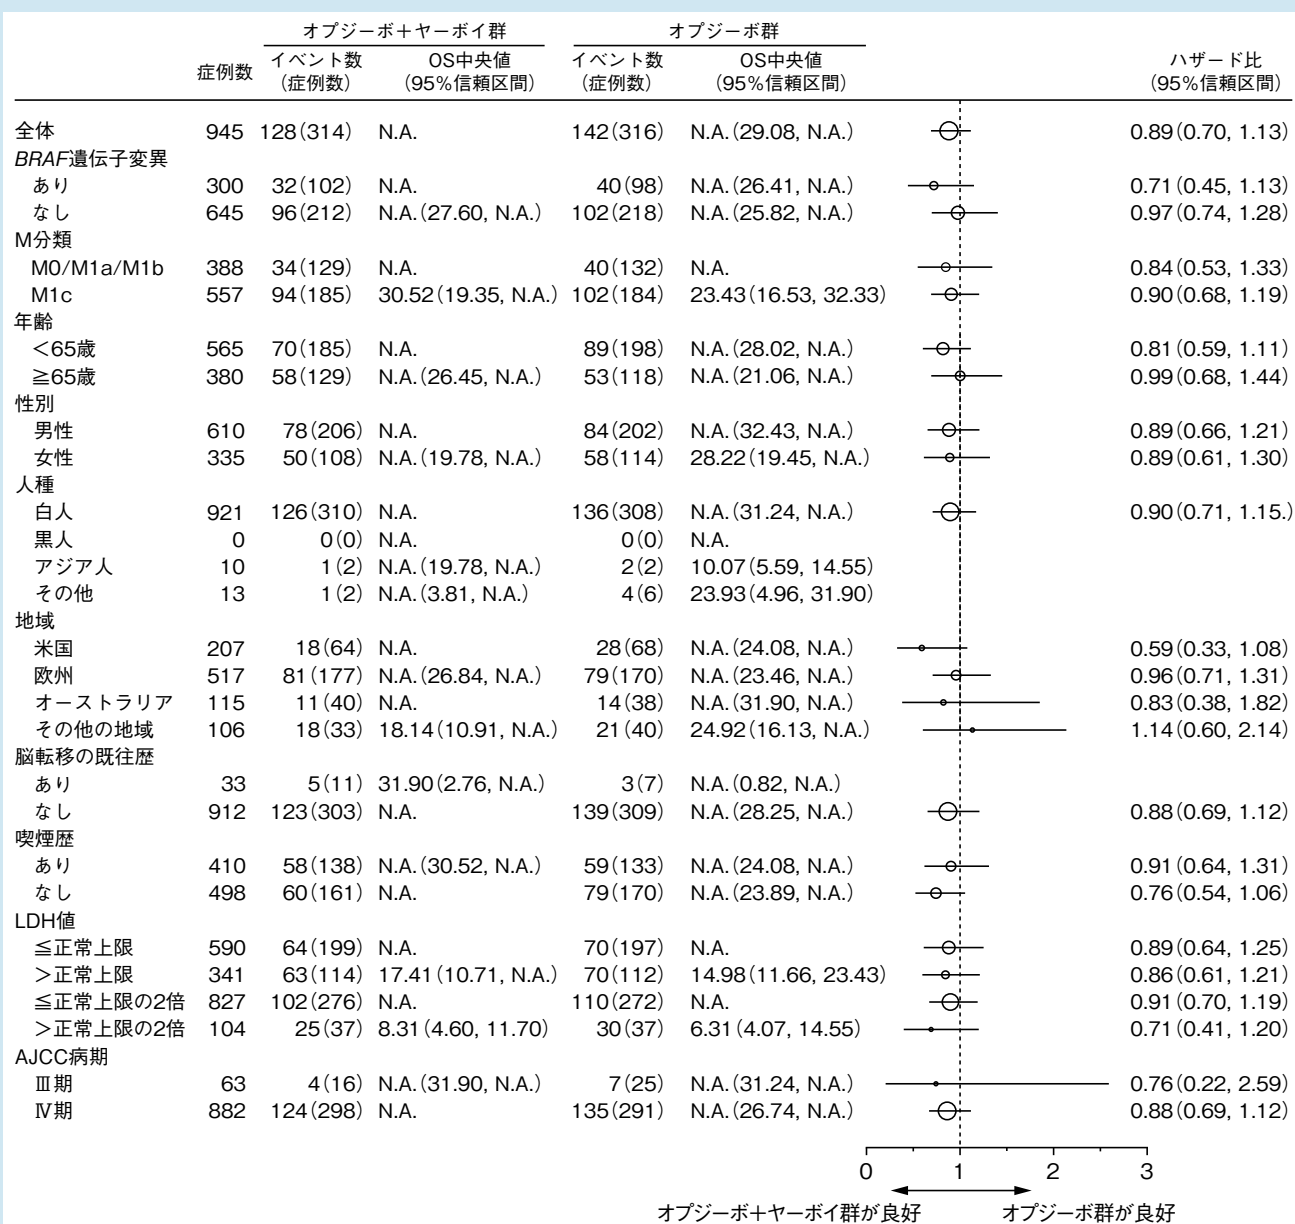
| | 症例数 | オプジーボ+ヤーボイ群 イベント数(症例数) | オプジーボ+ヤーボイ群 OS中央値(95%信頼区間) | オプジーボ群 イベント数(症例数) | オプジーボ群 OS中央値(95%信頼区間) | ハザード比(95%信頼区間) |
|---|---|---|---|---|---|---|
| 全体 | 945 | 128(314) | N.A. | 142(316) | N.A.(29.08, N.A.) | 0.89(0.70, 1.13) |
| *BRAF*遺伝子変異 | | | | | | |
| あり | 300 | 32(102) | N.A. | 40(98) | N.A.(26.41, N.A.) | 0.71(0.45, 1.13) |
| なし | 645 | 96(212) | N.A.(27.60, N.A.) | 102(218) | N.A.(25.82, N.A.) | 0.97(0.74, 1.28) |
| M分類 | | | | | | |
| M0/M1a/M1b | 388 | 34(129) | N.A. | 40(132) | N.A. | 0.84(0.53, 1.33) |
| M1c | 557 | 94(185) | 30.52(19.35, N.A.) | 102(184) | 23.43(16.53, 32.33) | 0.90(0.68, 1.19) |
| 年齢 | | | | | | |
| <65歳 | 565 | 70(185) | N.A. | 89(198) | N.A.(28.02, N.A.) | 0.81(0.59, 1.11) |
| ≧65歳 | 380 | 58(129) | N.A.(26.45, N.A.) | 53(118) | N.A.(21.06, N.A.) | 0.99(0.68, 1.44) |
| 性別 | | | | | | |
| 男性 | 610 | 78(206) | N.A. | 84(202) | N.A.(32.43, N.A.) | 0.89(0.66, 1.21) |
| 女性 | 335 | 50(108) | N.A.(19.78, N.A.) | 58(114) | 28.22(19.45, N.A.) | 0.89(0.61, 1.30) |
| 人種 | | | | | | |
| 白人 | 921 | 126(310) | N.A. | 136(308) | N.A.(31.24, N.A.) | 0.90(0.71, 1.15.) |
| 黒人 | 0 | 0(0) | N.A. | 0(0) | N.A. | |
| アジア人 | 10 | 1(2) | N.A.(19.78, N.A.) | 2(2) | 10.07(5.59, 14.55) | |
| その他 | 13 | 1(2) | N.A.(3.81, N.A.) | 4(6) | 23.93(4.96, 31.90) | |
| 地域 | | | | | | |
| 米国 | 207 | 18(64) | N.A. | 28(68) | N.A.(24.08, N.A.) | 0.59(0.33, 1.08) |
| 欧州 | 517 | 81(177) | N.A.(26.84, N.A.) | 79(170) | N.A.(23.46, N.A.) | 0.96(0.71, 1.31) |
| オーストラリア | 115 | 11(40) | N.A. | 14(38) | N.A.(31.90, N.A.) | 0.83(0.38, 1.82) |
| その他の地域 | 106 | 18(33) | 18.14(10.91, N.A.) | 21(40) | 24.92(16.13, N.A.) | 1.14(0.60, 2.14) |
| 脳転移の既往歴 | | | | | | |
| あり | 33 | 5(11) | 31.90(2.76, N.A.) | 3(7) | N.A.(0.82, N.A.) | |
| なし | 912 | 123(303) | N.A. | 139(309) | N.A.(28.25, N.A.) | 0.88(0.69, 1.12) |
| 喫煙歴 | | | | | | |
| あり | 410 | 58(138) | N.A.(30.52, N.A.) | 59(133) | N.A.(24.08, N.A.) | 0.91(0.64, 1.31) |
| なし | 498 | 60(161) | N.A. | 79(170) | N.A.(23.89, N.A.) | 0.76(0.54, 1.06) |
| LDH値 | | | | | | |
| ≦正常上限 | 590 | 64(199) | N.A. | 70(197) | N.A. | 0.89(0.64, 1.25) |
| >正常上限 | 341 | 63(114) | 17.41(10.71, N.A.) | 70(112) | 14.98(11.66, 23.43) | 0.86(0.61, 1.21) |
| ≦正常上限の2倍 | 827 | 102(276) | N.A. | 110(272) | N.A. | 0.91(0.70, 1.19) |
| >正常上限の2倍 | 104 | 25(37) | 8.31(4.60, 11.70) | 30(37) | 6.31(4.07, 14.55) | 0.71(0.41, 1.20) |
| AJCC病期 | | | | | | |
| Ⅲ期 | 63 | 4(16) | N.A.(31.90, N.A.) | 7(25) | N.A.(31.24, N.A.) | 0.76(0.22, 2.59) |
| Ⅳ期 | 882 | 124(298) | N.A. | 135(291) | N.A.(26.74, N.A.) | 0.88(0.69, 1.12) |

0 1 2 3
オプジーボ+ヤーボイ群が良好 オプジーボ群が良好